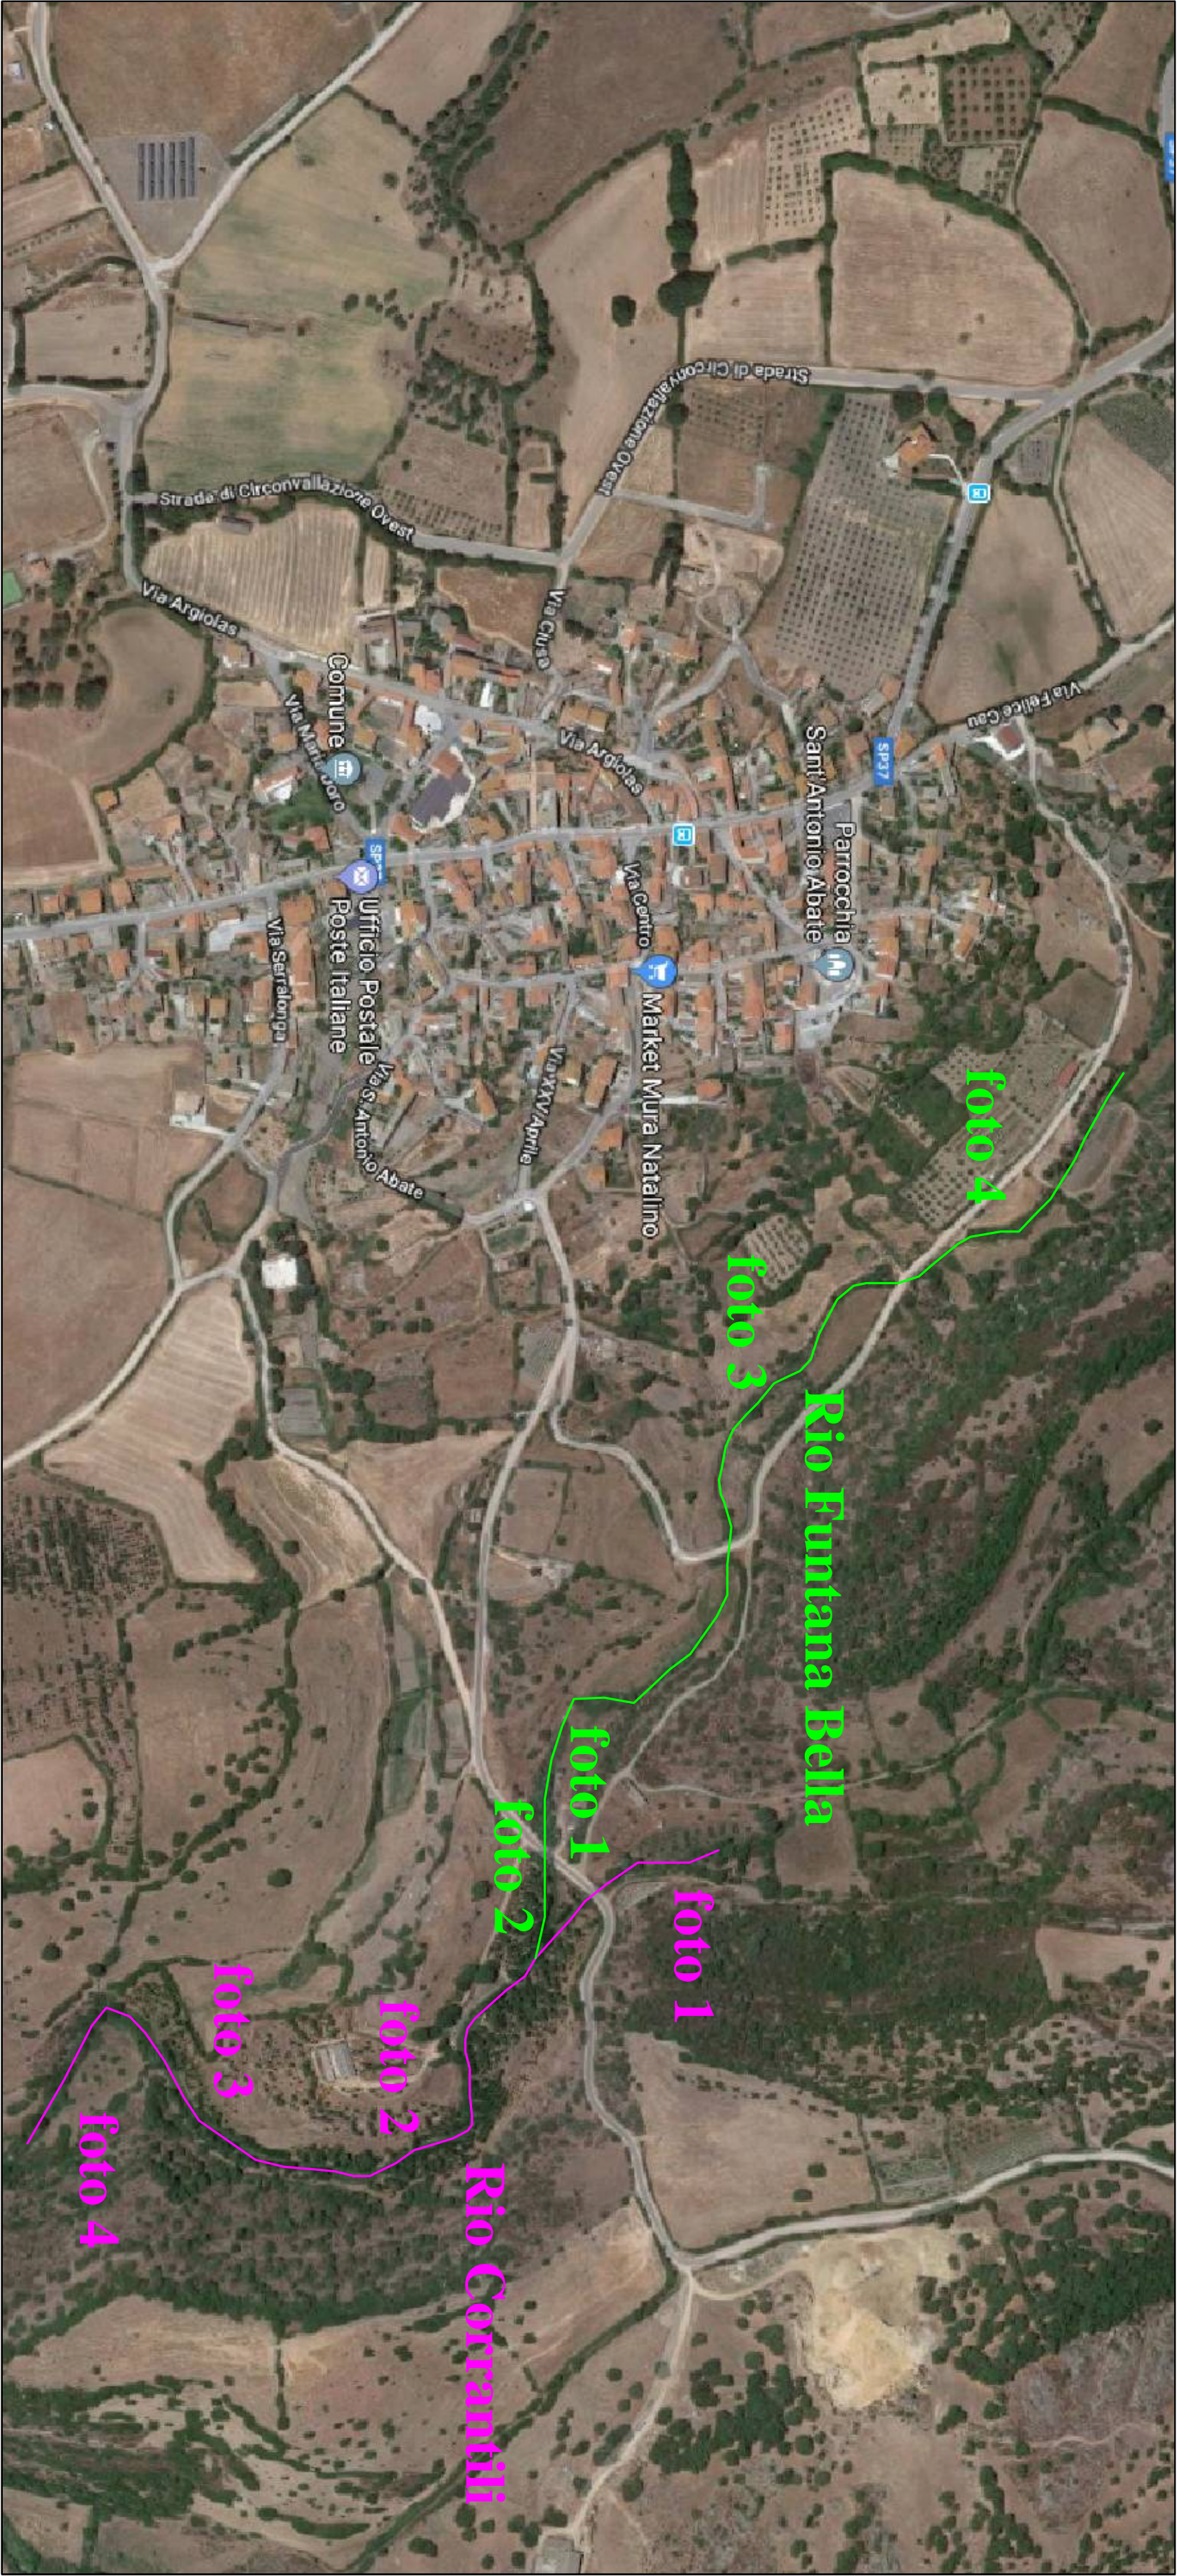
Strada di Circonvallazione Ovest
Strada di Circonvallazione Ovest
Via Felice Cau
Via Argiolas
Via Curso
Via Argiolas
Comune
Via Mario Doro
SP37
Parrocchia Sant'Antonio Abate
SP
Ufficio Postale Poste Italiane
Via Centro
Market Mura Natalino
Via Serralonga
Via S. Antonio Abate
Via XXV Aprile
foto 4
foto 3
Rio Funtana Bella
foto 1
foto 2
foto 1
foto 3
foto 2
foto 4
Rio Corrantili